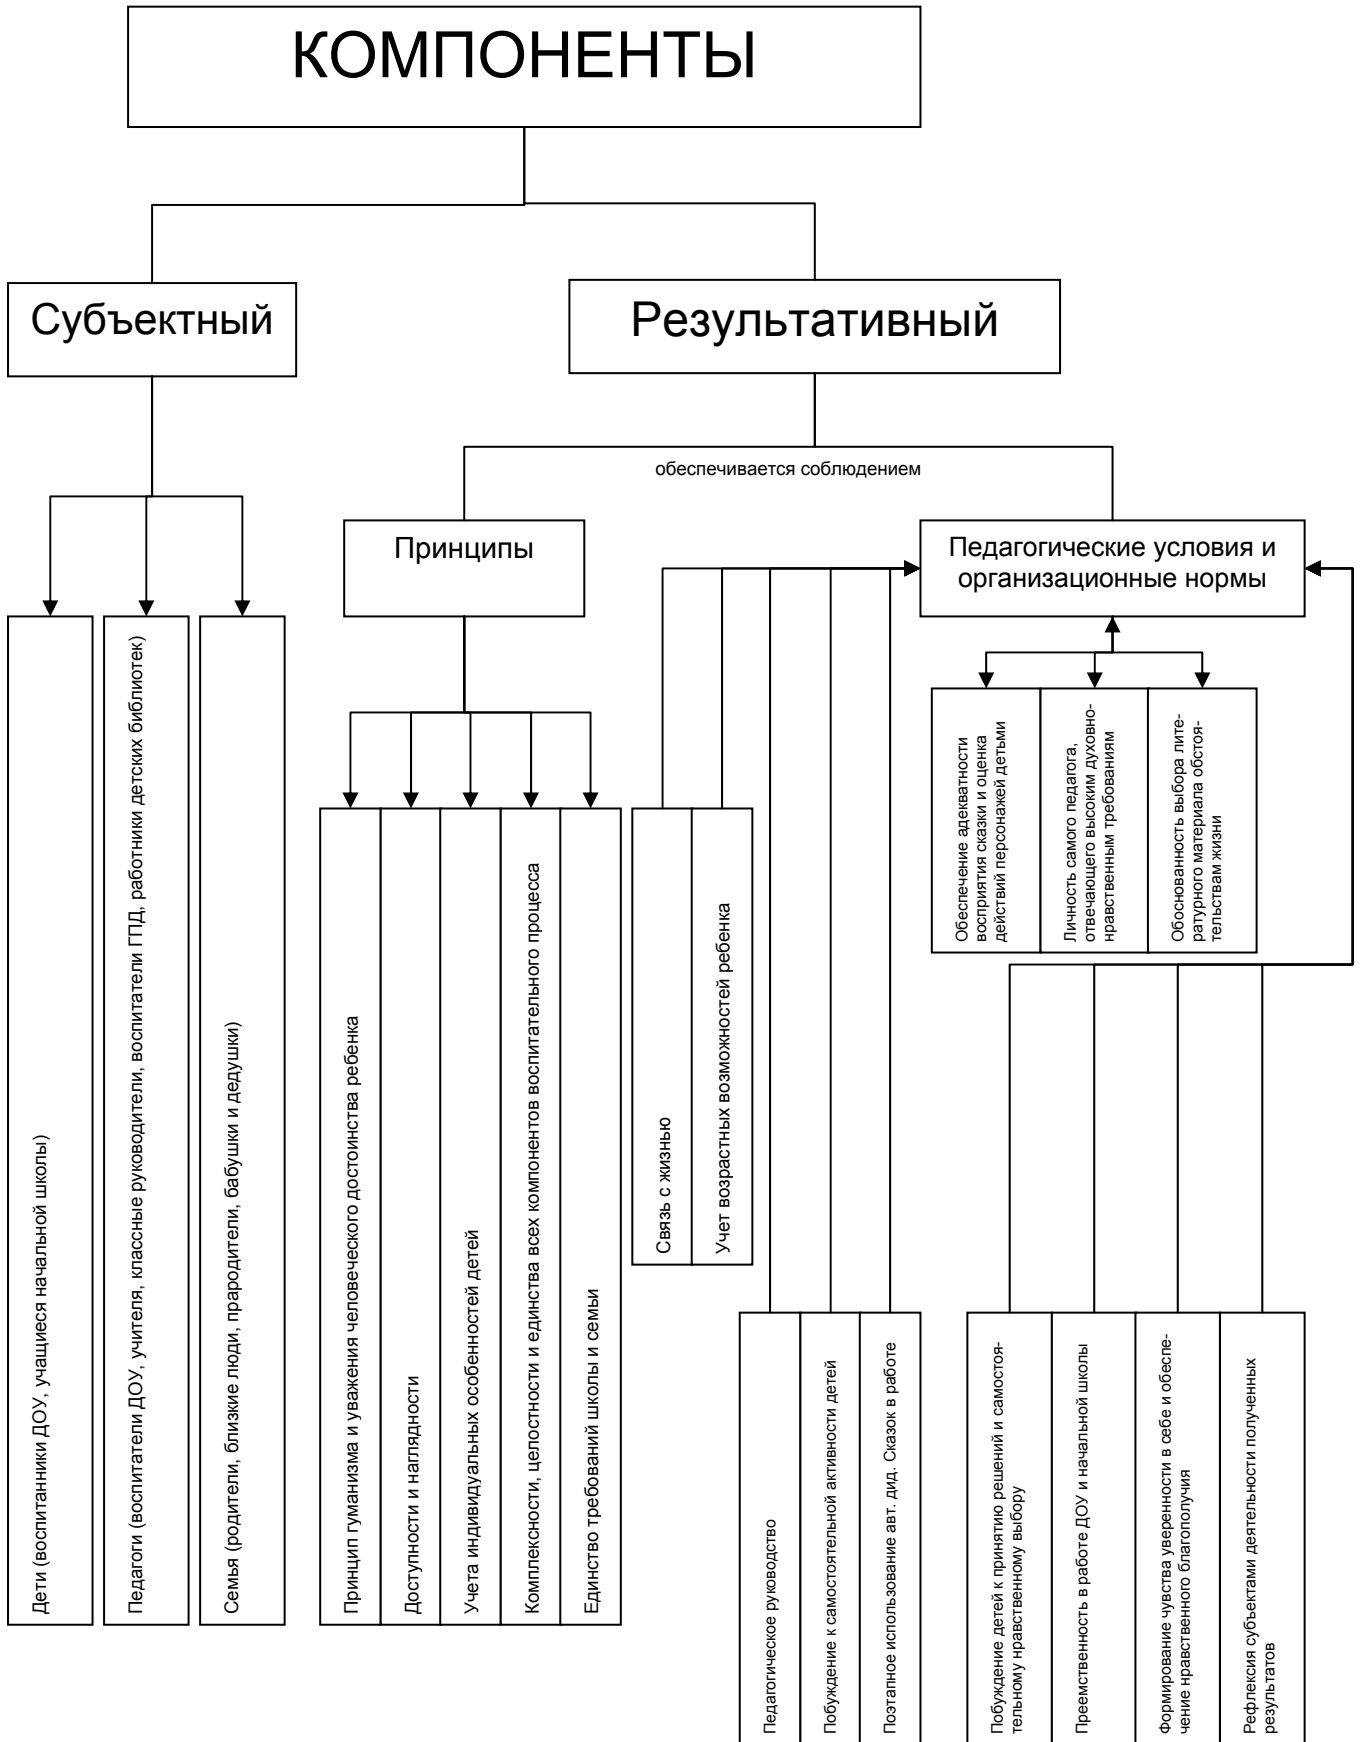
КОМПОНЕНТЫ

Субъектный

Результативный

обеспечивается соблюдением

Дети (воспитанники ДОУ, учащиеся начальной школы)

Педагоги (воспитатели ДОУ, учителя, классные руководители, воспитатели ГПД, работники детских библиотек)

Семья (родители, близкие люди, прародители, бабушки и дедушки)

Принципы

Принцип гуманизма и уважения человеческого достоинства ребенка

Доступности и наглядности

Учета индивидуальных особенностей детей

Комплексности, целостности и единства всех компонентов воспитательного процесса

Единство требований школы и семьи

Связь с жизнью

Учет возрастных возможностей ребенка

Педагогические условия и организационные нормы

Обеспечение адекватности восприятия сказки и оценка действий персонажей детьми

Личность самого педагога, отвечающего высоким духовно-нравственным требованиям

Обоснованность выбора литературного материала обстоятельствам жизни

Педагогическое руководство

Побуждение к самостоятельной активности детей

Поэтапное использование авт. дид. Сказок в работе

Побуждение детей к принятию решений и самостоятельному нравственному выбору

Преемственность в работе ДОУ и начальной школы

Формирование чувства уверенности в себе и обеспечение нравственного благополучия

Рефлексия субъектами деятельности полученных результатов